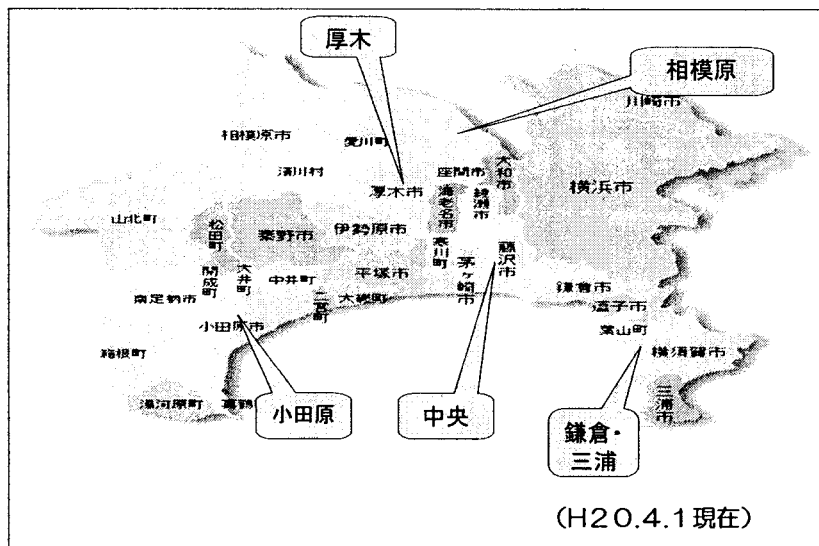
厚木

相模原

川崎市

相模原市

愛川町

清川村

厚木市

座間市

大和市

海老名市

綾瀬市

横浜市

山北町

松田町

秦野市

伊勢原市

寒川町

藤沢市

開成町

大井町

中井町

平塚市

茅ヶ崎市

鎌倉市

南足柄市

二宮町

大磯町

逗子市

小田原市

葉山町

箱根町

横須賀市

湯河原町

真鶴

小田原

中央

鎌倉・三浦

三浦市

(H20.4.1現在)